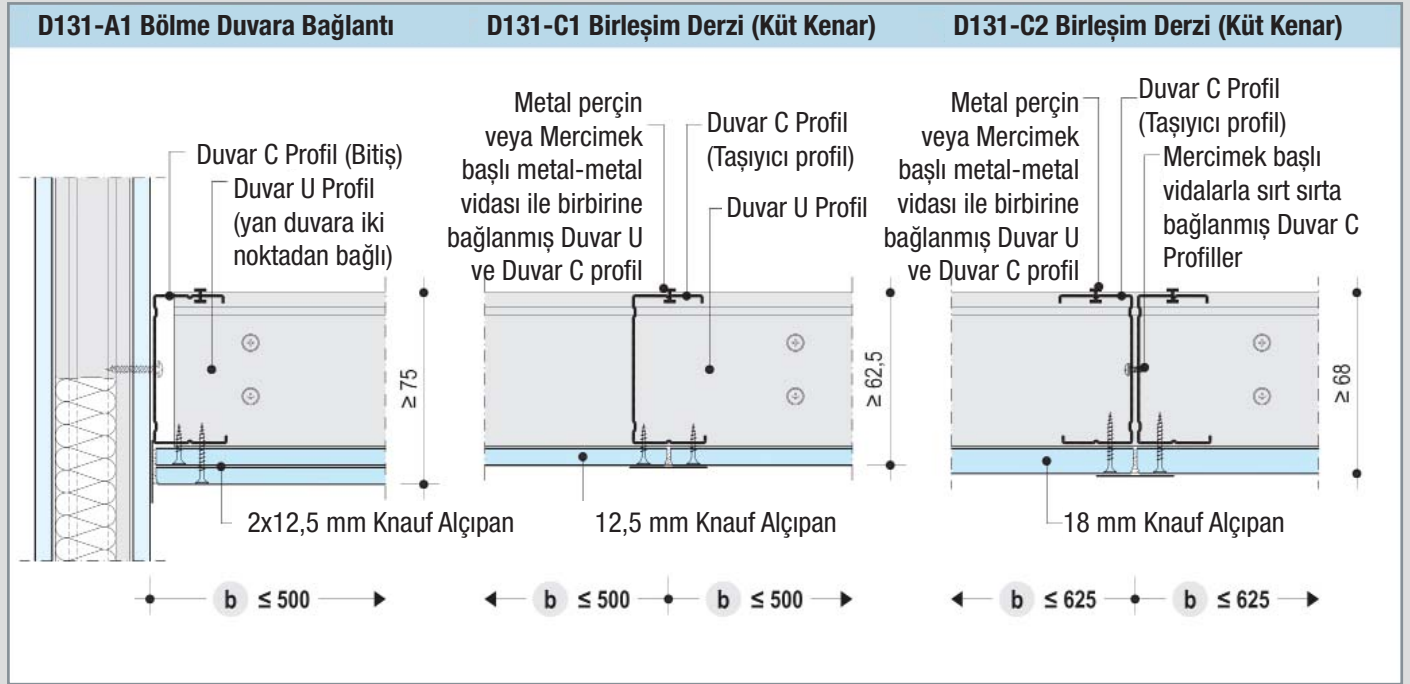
D131-A1 Bölme Duvara Bağlantı

Duvar C Profil (Bitiş)
Duvar U Profil (yan duvara iki noktadan bağlı)

≥ 75

2x12,5 mm Knauf Alçıpan

b ≤ 500

D131-C1 Birleşim Derzi (Küt Kenar)

Metal perçin veya Mercimek başlı metal-metal vidası ile birbirine bağlanmış Duvar U ve Duvar C profil

Duvar C Profil (Taşıyıcı profil)

Duvar U Profil

≥ 62,5

12,5 mm Knauf Alçıpan

b ≤ 500 b ≤ 500

D131-C2 Birleşim Derzi (Küt Kenar)

Metal perçin veya Mercimek başlı metal-metal vidası ile birbirine bağlanmış Duvar U ve Duvar C profil

Duvar C Profil (Taşıyıcı profil)

Mercimek başlı vidalarla sırt sırta bağlanmış Duvar C Profiller

≥ 68

18 mm Knauf Alçıpan

b ≤ 625 b ≤ 625